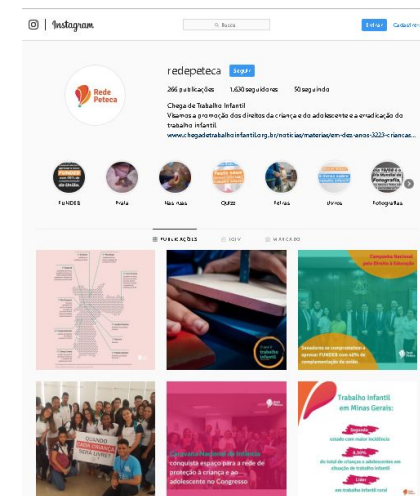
Instagram

Busca

Entrar Cadastrar

redepeteca Seguir

266 publicações 1.630 seguidores 50 seguindo

Chega de Trabalho Infantil
Visamos a promoção dos direitos da criança e do adolescente e a erradicação do trabalho infantil
www.chegadetrabalhoinfantil.org.br/noticias/materias/em-dez-anos-3223-criancas...

Rede Peteca

FUNDOS Praia Nas ruas Quizz Feiras Livros Fotografias

PUBLICAÇÕES IGTV MARCADO

Campanha Nacional pelo Direito à Educação

Senadores se comprometem a aprovar FUNDEB com 40% de complementação da união

Chega de trabalho infantil

Trabalho Infantil em Minas Gerais:

QUANDO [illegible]

conquista espaço para a rede de proteção à criança e ao adolescente no Congresso